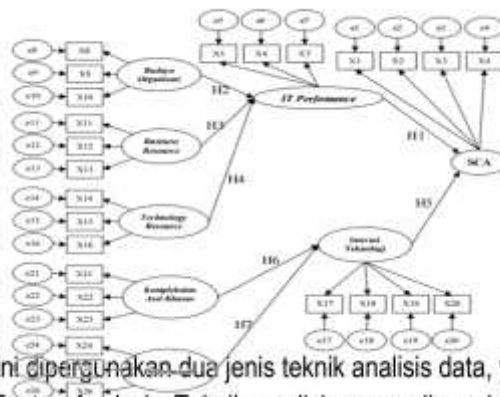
e8 X8 e9 X9 e10 X10 Budaya Organisasi
e11 X11 e12 X12 e13 X13 Business Resource
e14 X14 e15 X15 e16 X16 Technology Resource
e21 X21 e22 X22 e23 X23 Kompleksitas Arsi Bisnis
e24 X24 e25 X25

e5 e6 e7 X5 X6 X7
IT Performance
H2 H3 H4 H1
e1 e2 e3 e4 X1 X2 X3 X4
SCA
H5
Inovasi Teknologi
H6 H7
X17 X18 X19 X20
e17 e18 e19 e20

ini dipergunakan dua jenis teknik analisis data, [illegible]